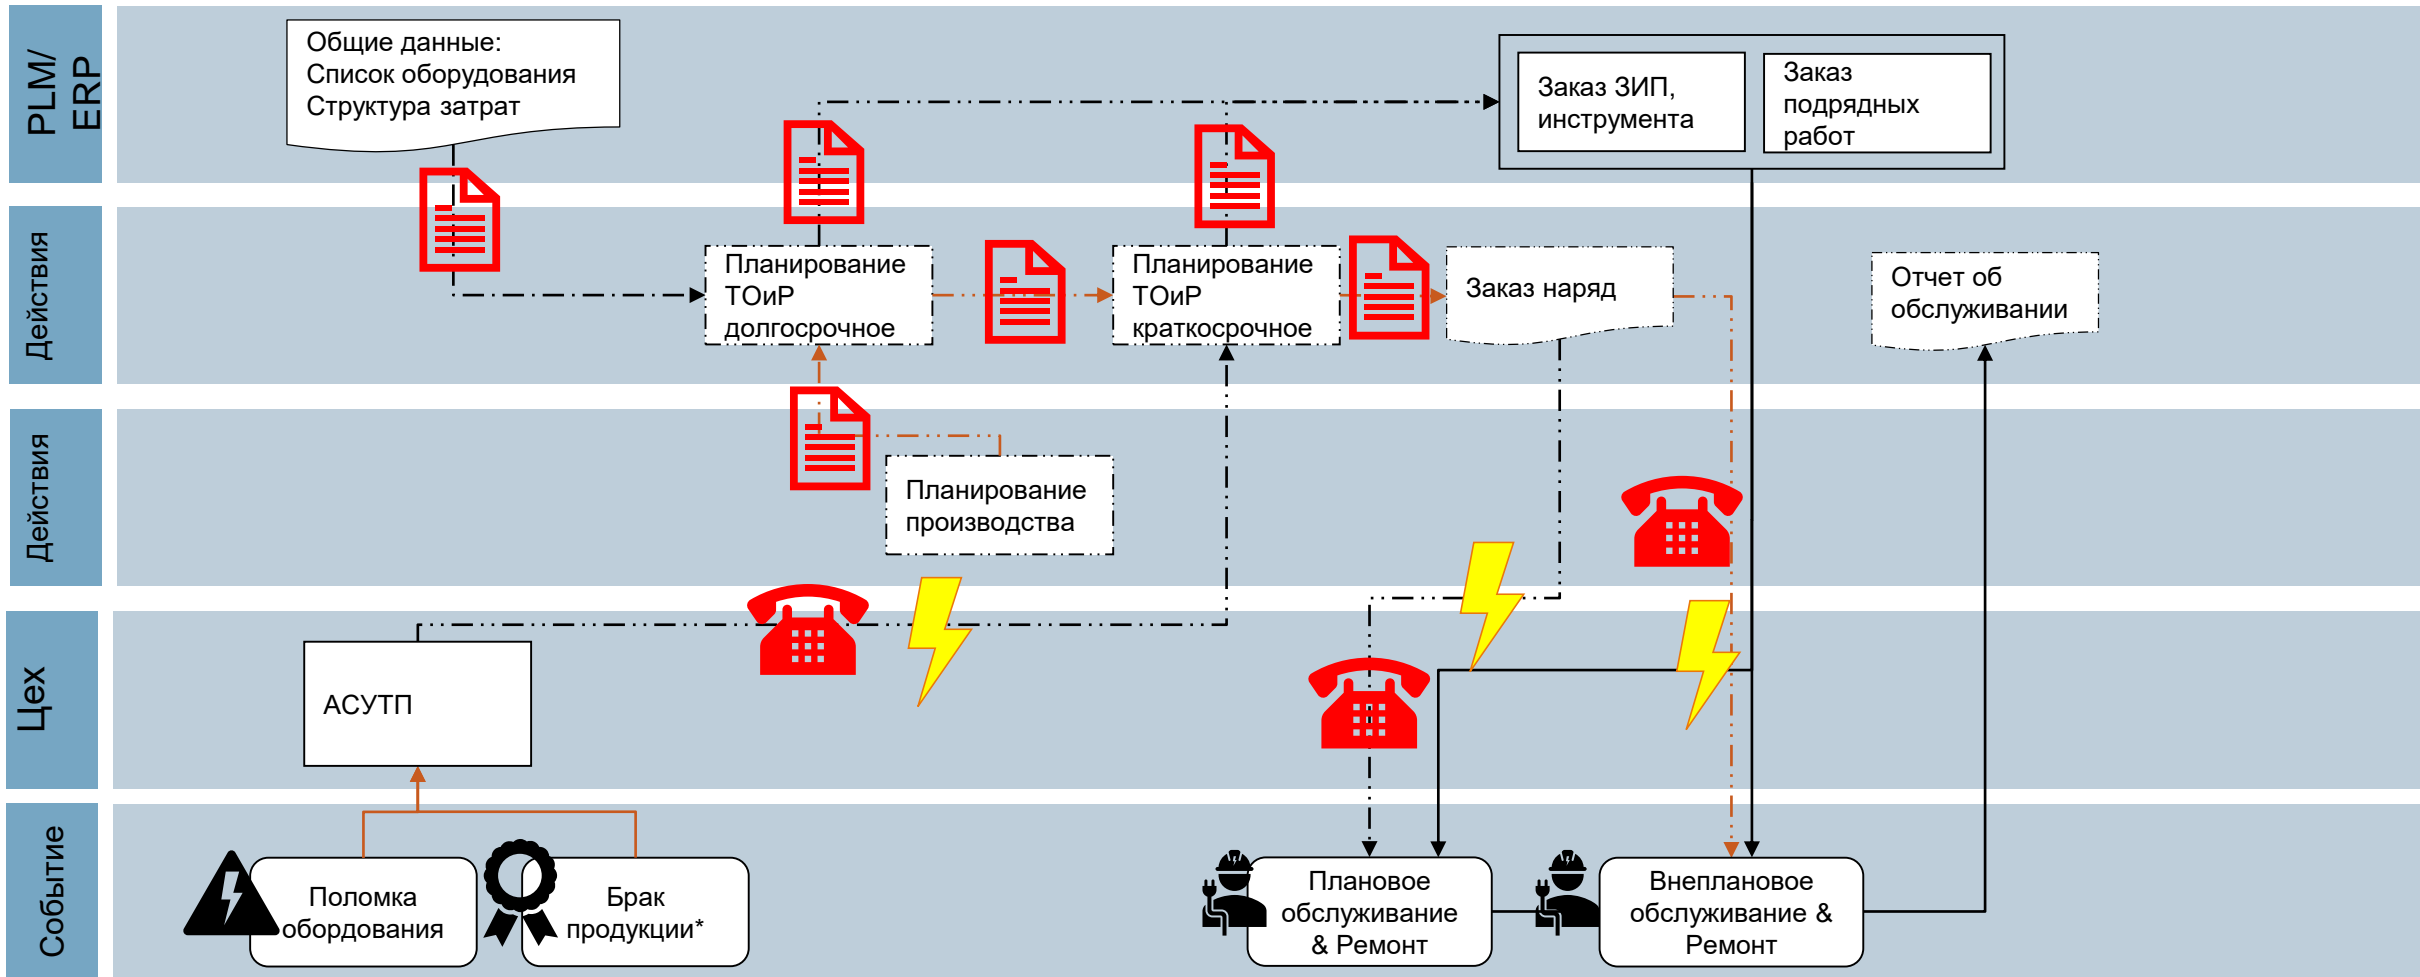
PLM/ ERP

Общие данные:
Список оборудования
Структура затрат

Заказ ЗИП, инструмента

Заказ подрядных работ

Действия

Планирование ТОиР долгосрочное

Планирование ТОиР краткосрочное

Заказ наряд

Отчет об обслуживании

Действия

Планирование производства

Цех

АСУТП

Событие

Поломка обордования

Брак продукции*

Плановое обслуживание & Ремонт

Внеплановое обслуживание & Ремонт